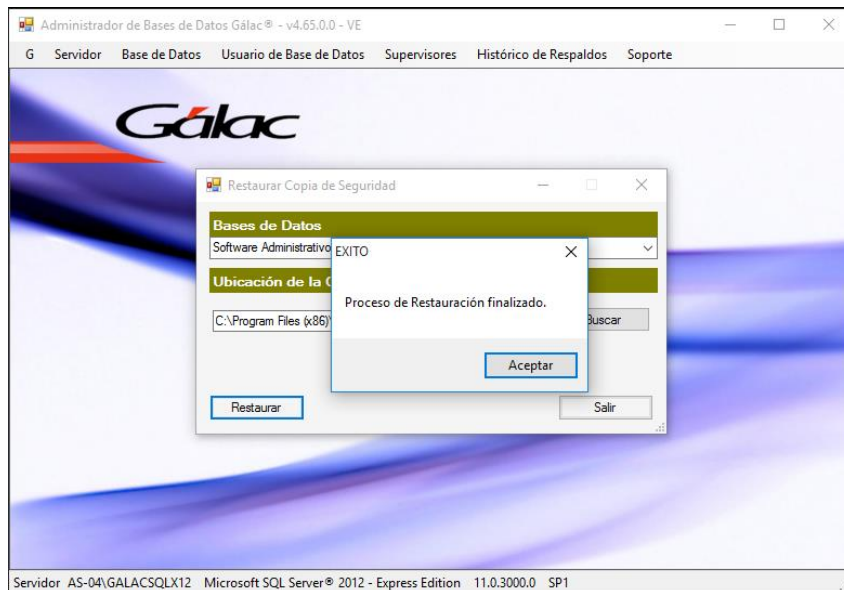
Administrador de Bases de Datos Gálac® - v4.65.0.0 - VE

G Servidor Base de Datos Usuario de Base de Datos Supervisores Histórico de Respaldos Soporte

Gálac

Restaurar Copia de Seguridad

Bases de Datos

Software Administrativo

Ubicación de la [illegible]

C:\Program Files (x86)\

Buscar

Restaurar

Salir

EXITO

Proceso de Restauración finalizado.

Aceptar

Servidor AS-04\GALACSQLX12 Microsoft SQL Server® 2012 - Express Edition 11.0.3000.0 SP1